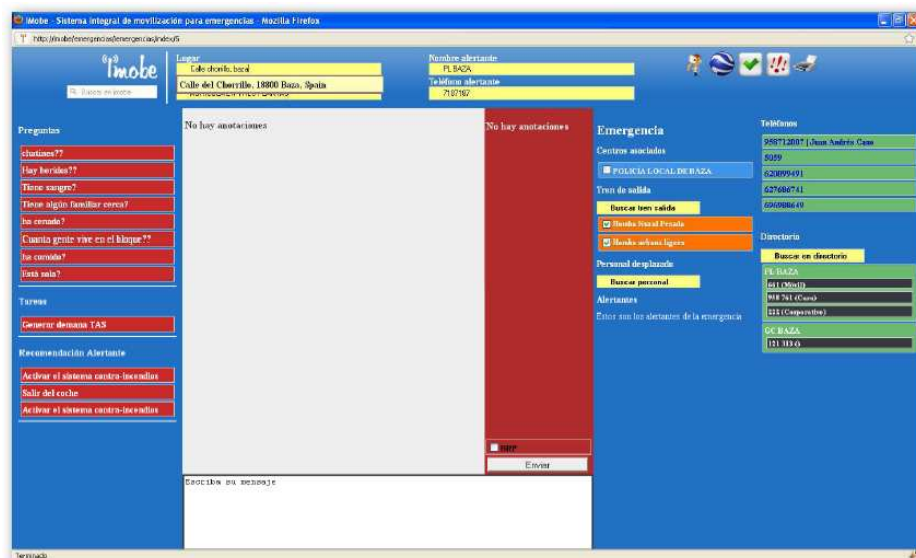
iMobe - Sistema integral de movilización para emergencias - Mozilla Firefox

http://imobe/emergencias/emergencias/index/5

iMobe

Buscar en iMobe

Lugar
Calle chorrillo, baza
Calle del Chorrillo, 18800 Baza, Spain

Nombre alertante
PL BAZA
Teléfono alertante
7187187

Preguntas
chutiaos??
Hay heridos??
Tiene sangre?
Tiene algún familiar cerca?
ha cenado?
Cuanta gente vive en el bloque??
ha comido?
Está solo?

Tareas
Generar demanda TAS

Recomendación Alertante
Activar el sistema contra-incendios
Salir del coche
Activar el sistema contra-incendios

No hay anotaciones

No hay anotaciones

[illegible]

Enviar

Escriba su mensaje

Emergencia
Centros asociados
POLICIA LOCAL DE BAZA
Tren de salida
Buscar tren salida
Bomba Nodriza Pesada
Bomba urbana ligera
Personal desplazado
Buscar personal
Alertantes
Estos son los alertantes de la emergencia

Teléfonos
958712007 | Juan Andrés Cano
5059
620099491
627606741
696908640

Directorio
Buscar en directorio
PL BAZA
661 (Móvil)
958 761 (Casa)
222 (Corporativo)
CC BAZA
121 313 (

Terminado